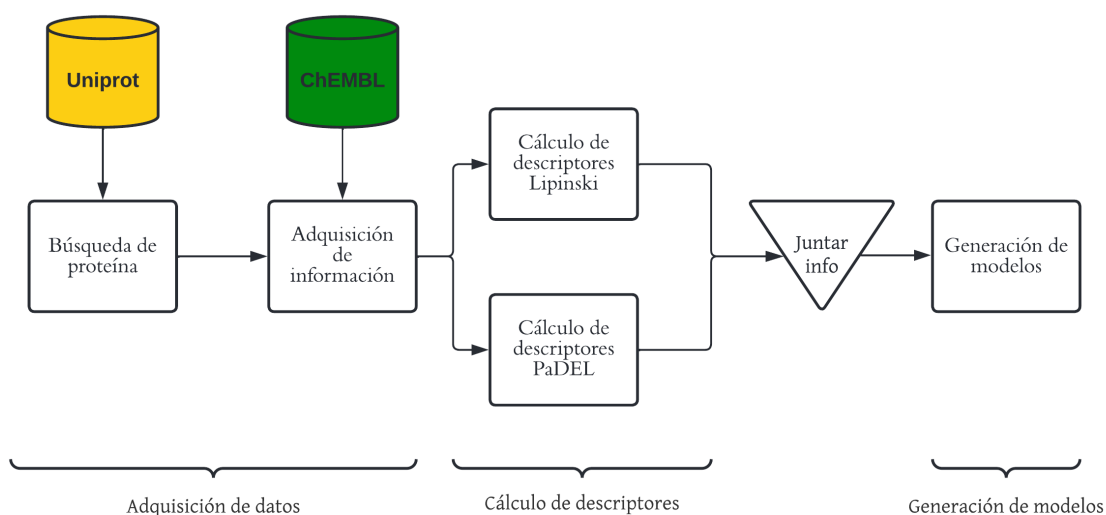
Uniprot

ChEMBL

Búsqueda de proteína

Adquisición de información

Cálculo de descriptores Lipinski

Cálculo de descriptores PaDEL

Juntar info

Generación de modelos

Adquisición de datos

Cálculo de descriptores

Generación de modelos